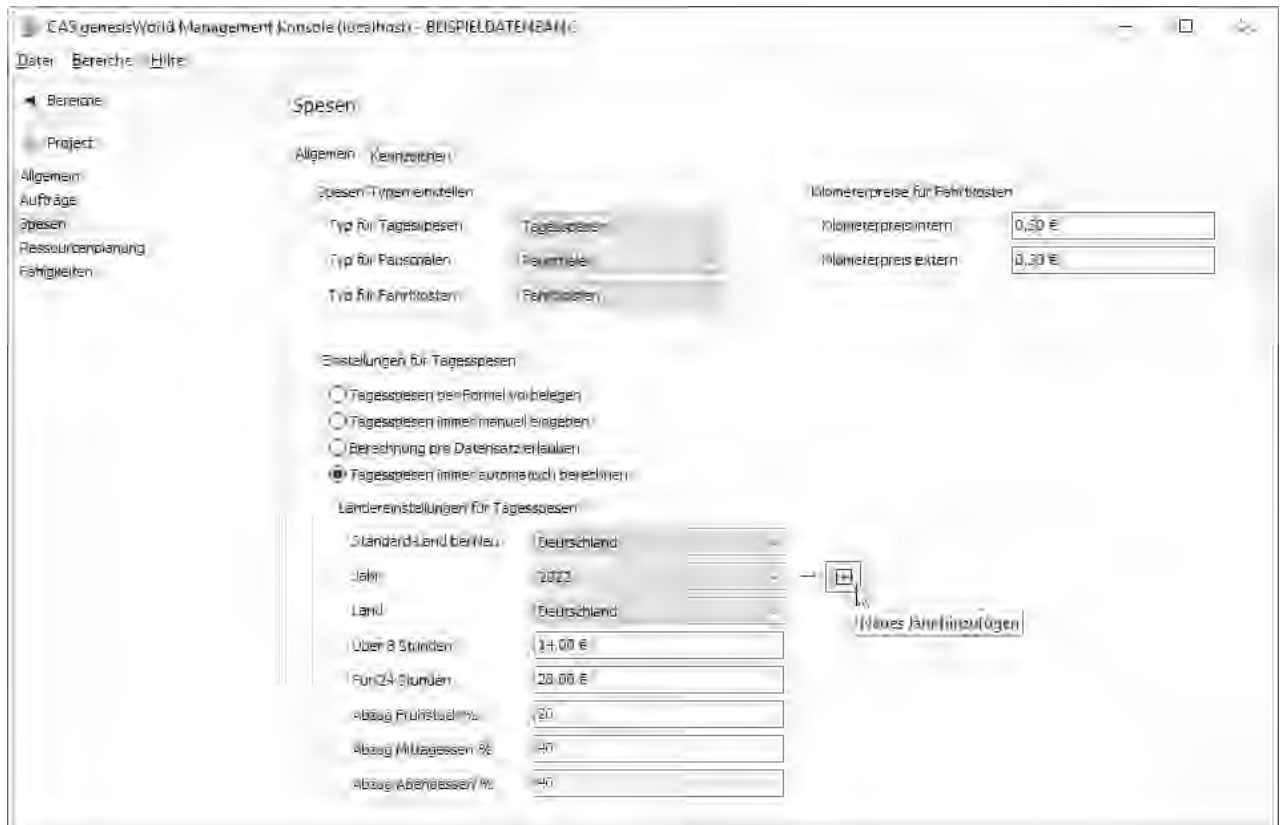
CAS genesisWorld Management Konsole (localhost) - BEISPIELDATENBANK

Datei Bereiche Hilfe

Bereiche

Project

Allgemein
Aufträge
Spesen
Ressourcenplanung
Fähigkeiten

Spesen

Allgemein Kennzeichen

Spesen-Typen einstellen

Typ für Tagesspesen Tagesspesen
Typ für Pauschalen Pauschale
Typ für Fahrtkosten Fahrtkosten

Kilometerpreise für Fahrtkosten

Kilometerpreis intern 0,30 €
Kilometerpreis extern 0,30 €

Einstellungen für Tagesspesen

Tagesspesen per Formel vorbelegen
Tagesspesen immer manuell eingeben
Berechnung pro Datensatz erlauben
Tagesspesen immer automatisch berechnen

Ländereinstellungen für Tagesspesen

Standard-Land bei Neu Deutschland
Jahr 2022
Land Deutschland
Über 8 Stunden 14,00 €
Für 24 Stunden 28,00 €
Abzug Frühstück % 20
Abzug Mittagessen % 40
Abzug Abendessen % 40

Neues Jahr hinzufügen